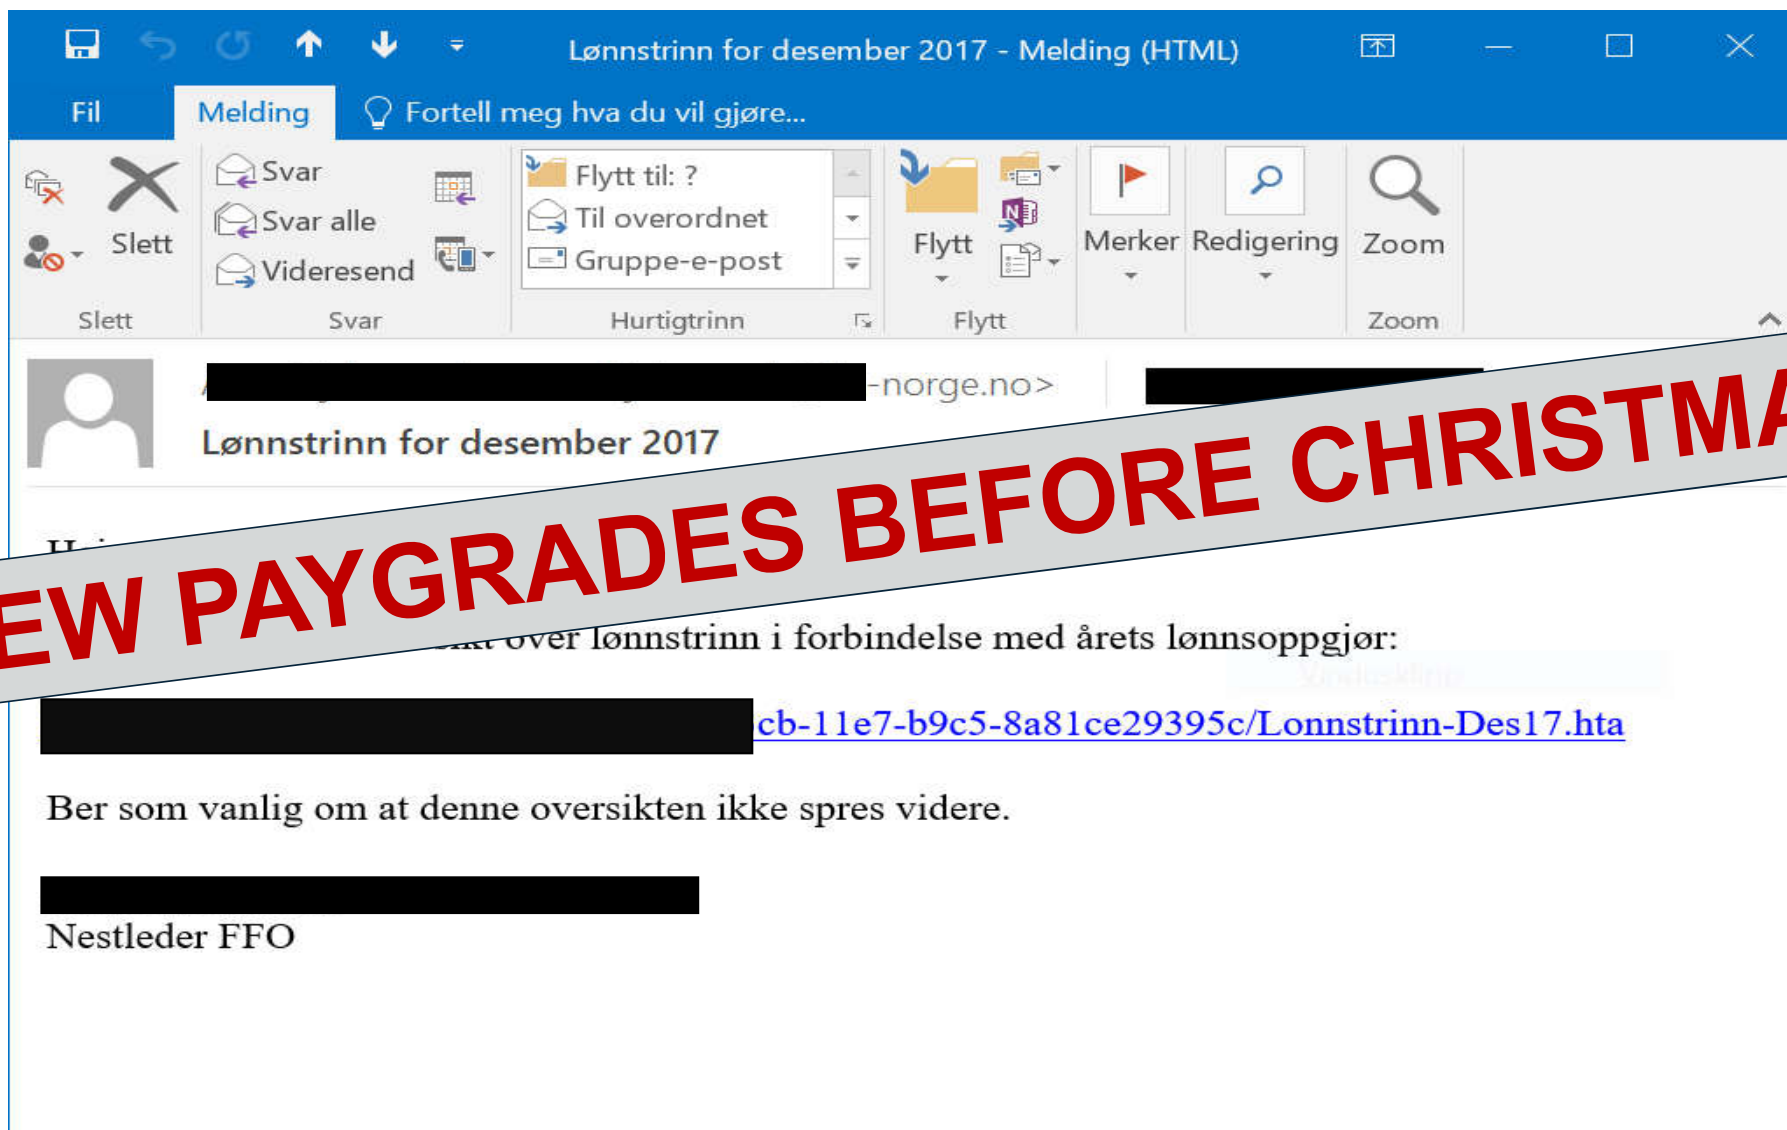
Lønnstrinn for desember 2017 - Melding (HTML)

Fil
Melding
Fortell meg hva du vil gjøre...

Slett
Svar
Svar alle
Videresend
Flytt til: ?
Til overordnet
Gruppe-e-post
Flytt
Merker
Redigering
Zoom

Slett
Svar
Hurtigtrinn
Flytt
Zoom

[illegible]-norge.no>

Lønnstrinn for desember 2017

EW PAYGRADES BEFORE CHRISTMA

H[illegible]

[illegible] over lønnstrinn i forbindelse med årets lønnsoppgjør:

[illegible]cb-11e7-b9c5-8a81ce29395c/Lonnstrinn-Des17.hta

Ber som vanlig om at denne oversikten ikke spres videre.

Nestleder FFO